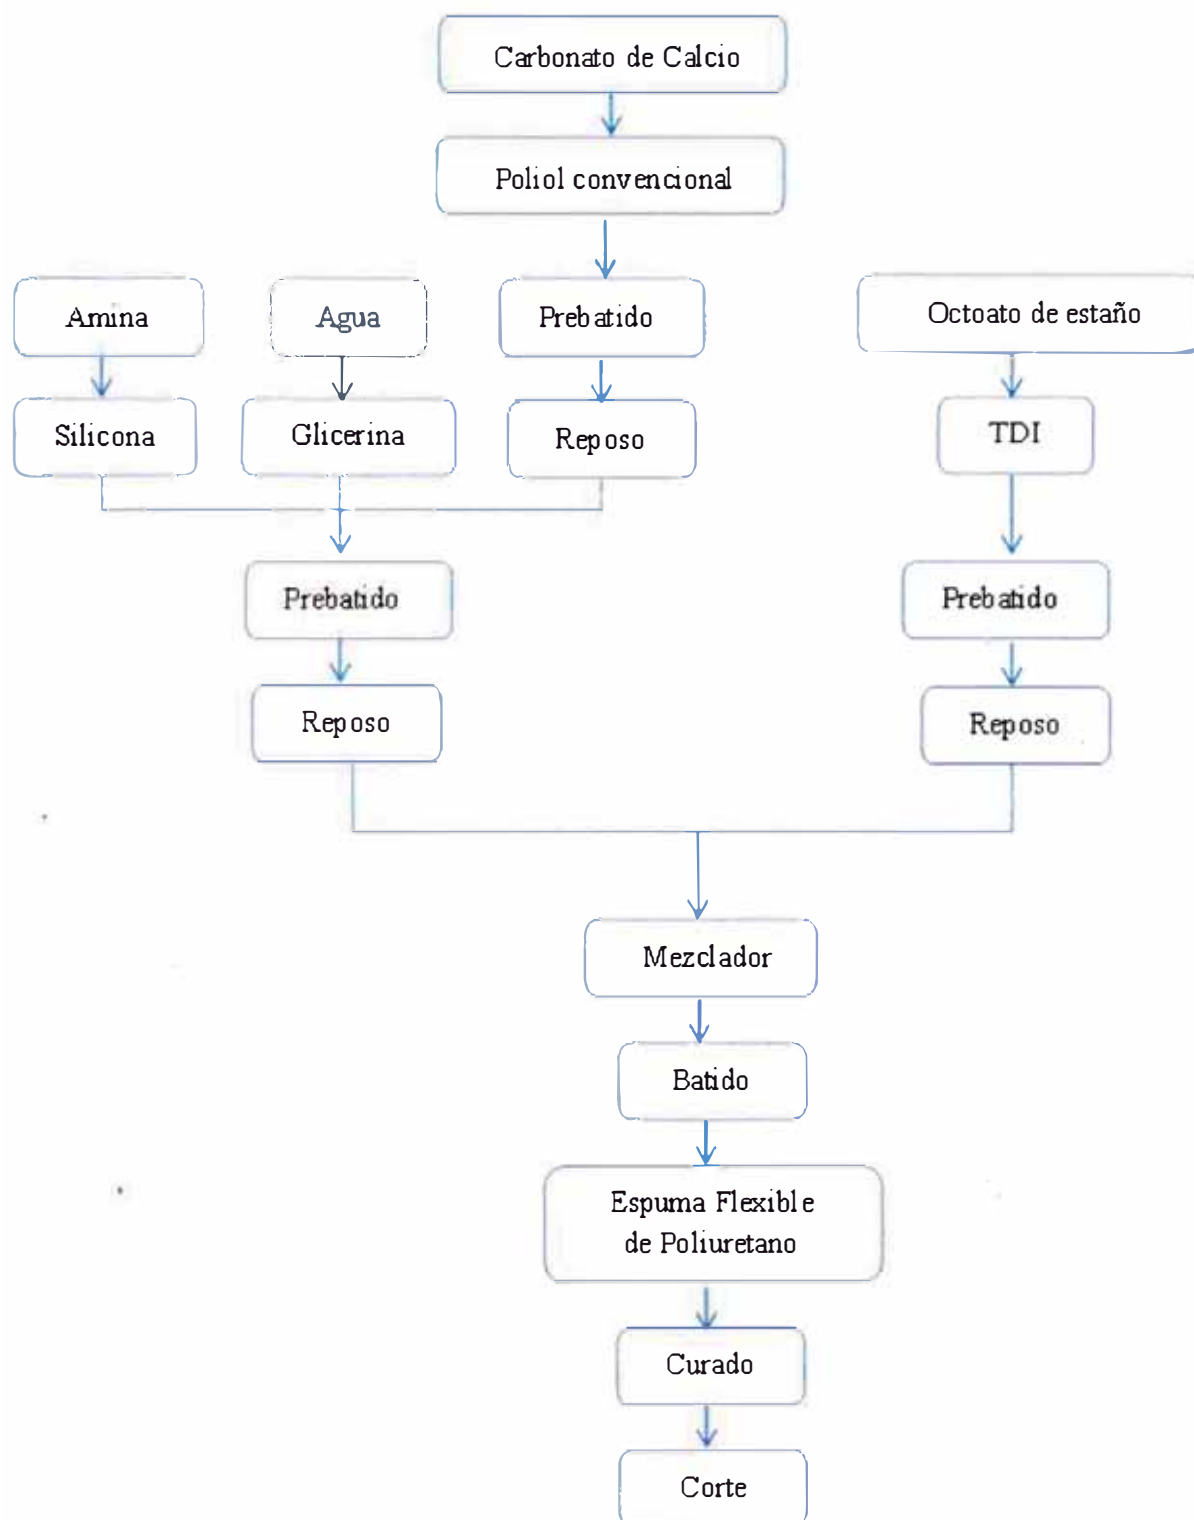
Carbonato de Calcio

Poliol convencional

Amina

Agua

Prebatido

Octoato de estaño

Silicona

Glicerina

Reposo

TDI

Prebatido

Prebatido

Reposo

Reposo

Mezclador

Batido

Espuma Flexible de Poliuretano

Curado

Corte